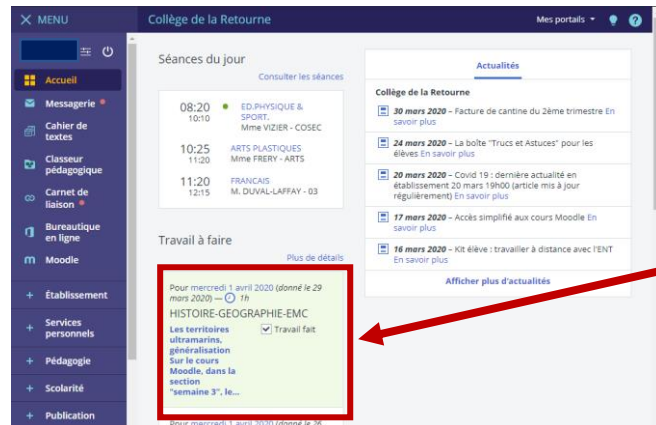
MENU
Collège de la Retourne
Mes portails

Accueil
Messagerie
Cahier de textes
Classeur pédagogique
Carnet de liaison
Bureautique en ligne
Moodle
Établissement
Services personnels
Pédagogie
Scolarité
Publication

Séances du jour
Consulter les séances

| 08:20 10:10 | ED.PHYSIQUE & SPORT. Mme VIZIER - COSEC |
|---|---|
| 10:25 11:20 | ARTS PLASTIQUES Mme FRERY - ARTS |
| 11:20 12:15 | FRANCAIS M. DUVAL-LAFFAY - 03 |

Travail à faire
Plus de détails

Pour mercredi 1 avril 2020 (donné le 29 mars 2020) — 1h
HISTOIRE-GEOGRAPHIE-EMC
Les territoires ultramarins, généralisation Sur le cours Moodle, dans la section "semaine 3", le...
Travail fait

Pour mercredi 1 avril 2020 (donné le 26

Actualités
Collège de la Retourne
30 mars 2020 – Facture de cantine du 2ème trimestre En savoir plus
24 mars 2020 – La boîte "Trucs et Astuces" pour les élèves En savoir plus
20 mars 2020 – Covid 19 : dernière actualité en établissement 20 mars 19h00 (article mis à jour régulièrement) En savoir plus
17 mars 2020 – Accès simplifié aux cours Moodle En savoir plus
16 mars 2020 – Kit élève : travailler à distance avec l'ENT En savoir plus
Afficher plus d'actualités